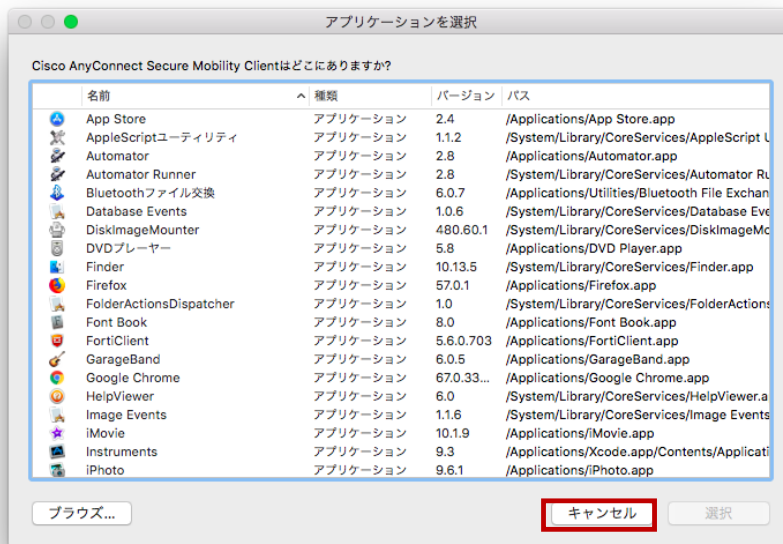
アプリケーションを選択

Cisco AnyConnect Secure Mobility Clientはどこにありますか?

| 名前 | 種類 | バージョン | パス |
|---|---|---|---|
| App Store | アプリケーション | 2.4 | /Applications/App Store.app |
| AppleScriptユーティリティ | アプリケーション | 1.1.2 | /System/Library/CoreServices/AppleScript U |
| Automator | アプリケーション | 2.8 | /Applications/Automator.app |
| Automator Runner | アプリケーション | 2.8 | /System/Library/CoreServices/Automator Ru |
| Bluetoothファイル交換 | アプリケーション | 6.0.7 | /Applications/Utilities/Bluetooth File Exchan |
| Database Events | アプリケーション | 1.0.6 | /System/Library/CoreServices/Database Eve |
| DiskImageMounter | アプリケーション | 480.60.1 | /System/Library/CoreServices/DiskImageMo |
| DVDプレーヤー | アプリケーション | 5.8 | /Applications/DVD Player.app |
| Finder | アプリケーション | 10.13.5 | /System/Library/CoreServices/Finder.app |
| Firefox | アプリケーション | 57.0.1 | /Applications/Firefox.app |
| FolderActionsDispatcher | アプリケーション | 1.0 | /System/Library/CoreServices/FolderActions |
| Font Book | アプリケーション | 8.0 | /Applications/Font Book.app |
| FortiClient | アプリケーション | 5.6.0.703 | /Applications/FortiClient.app |
| GarageBand | アプリケーション | 6.0.5 | /Applications/GarageBand.app |
| Google Chrome | アプリケーション | 67.0.33... | /Applications/Google Chrome.app |
| HelpViewer | アプリケーション | 6.0 | /System/Library/CoreServices/HelpViewer.a |
| Image Events | アプリケーション | 1.1.6 | /System/Library/CoreServices/Image Events |
| iMovie | アプリケーション | 10.1.9 | /Applications/iMovie.app |
| Instruments | アプリケーション | 9.3 | /Applications/Xcode.app/Contents/Applicati |
| iPhoto | アプリケーション | 9.6.1 | /Applications/iPhoto.app |

ブラウズ...

キャンセル

選択